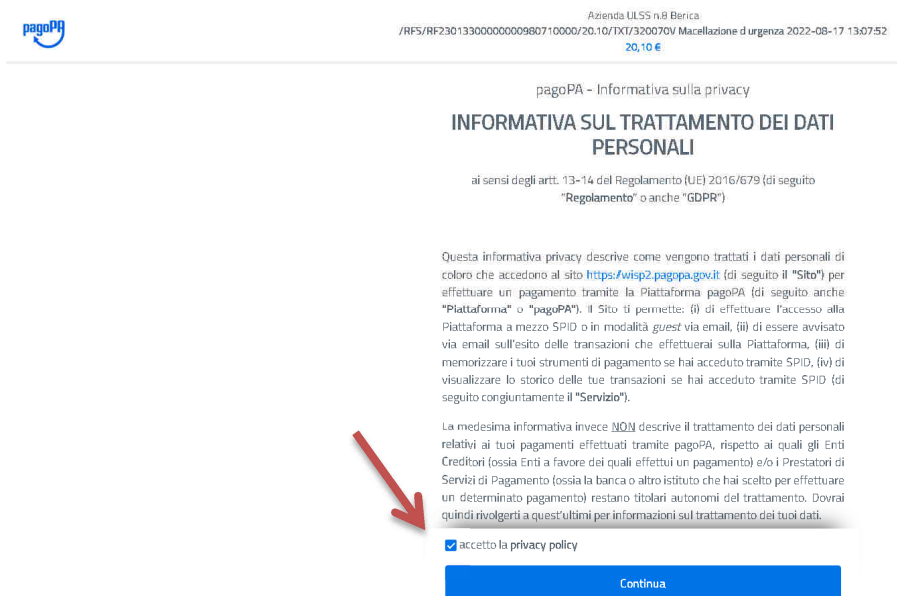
pagoPA

Azienda ULSS n.8 Berica
/RFS/RF23013300000000980710000/20.10/TXT/320070V Macellazione d urgenza 2022-08-17 13:07:52
20,10 €

pagoPA - Informativa sulla privacy

INFORMATIVA SUL TRATTAMENTO DEI DATI PERSONALI

ai sensi degli artt. 13-14 del Regolamento (UE) 2016/679 (di seguito "Regolamento" o anche "GDPR")

Questa informativa privacy descrive come vengono trattati i dati personali di coloro che accedono al sito https://wisp2.pagopa.gov.it (di seguito il "Sito") per effettuare un pagamento tramite la Piattaforma pagoPA (di seguito anche "Piattaforma" o "pagoPA"). Il Sito ti permette: (i) di effettuare l'accesso alla Piattaforma a mezzo SPID o in modalità guest via email, (ii) di essere avvisato via email sull'esito delle transazioni che effettuerai sulla Piattaforma, (iii) di memorizzare i tuoi strumenti di pagamento se hai acceduto tramite SPID, (iv) di visualizzare lo storico delle tue transazioni se hai acceduto tramite SPID (di seguito congiuntamente il "Servizio").

La medesima informativa invece NON descrive il trattamento dei dati personali relativi ai tuoi pagamenti effettuati tramite pagoPA, rispetto ai quali gli Enti Creditori (ossia Enti a favore dei quali effettui un pagamento) e/o i Prestatori di Servizi di Pagamento (ossia la banca o altro istituto che hai scelto per effettuare un determinato pagamento) restano titolari autonomi del trattamento. Dovrai quindi rivolgerti a quest'ultimi per informazioni sul trattamento dei tuoi dati.

accetto la privacy policy

Continua